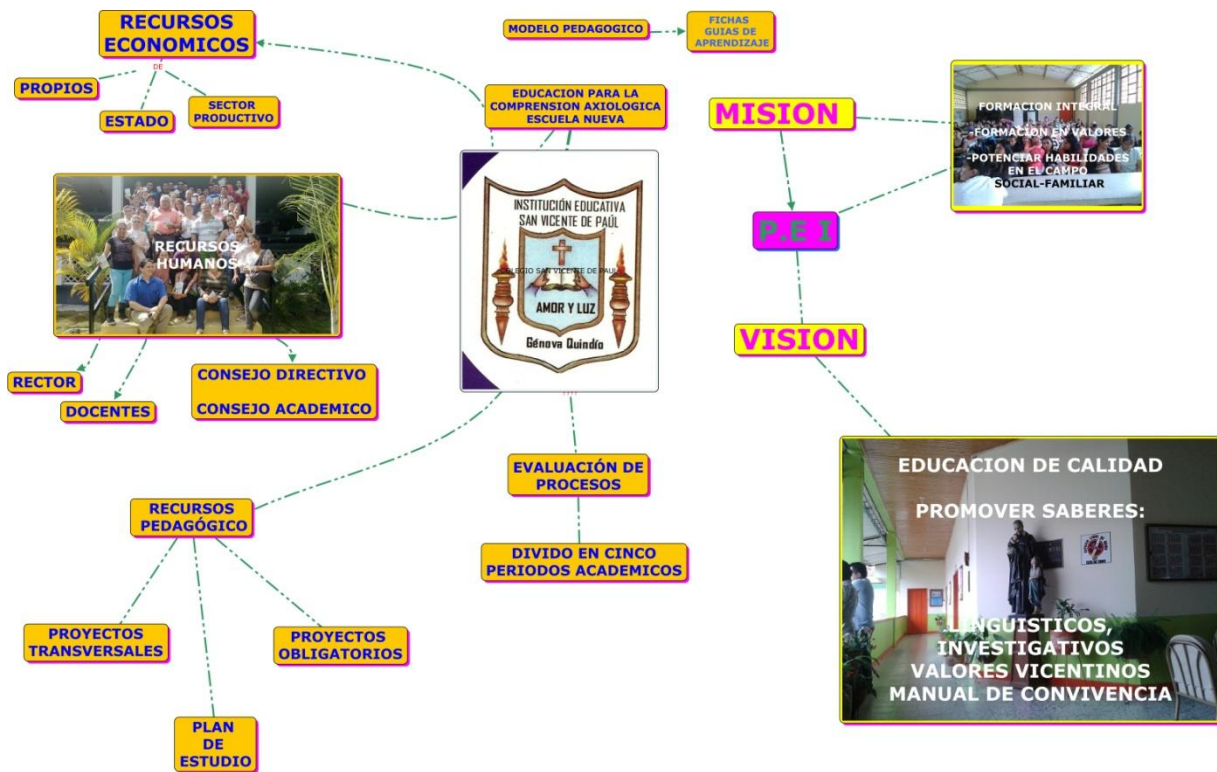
RECURSOS ECONOMICOS

DE

PROPIOS

ESTADO

SECTOR PRODUCTIVO

MODELO PEDAGOGICO

FICHAS GUIAS DE APRENDIZAJE

EDUCACION PARA LA COMPRENSION AXIOLOGICA ESCUELA NUEVA

MISION

FORMACION INTEGRAL

-FORMACION EN VALORES

-POTENCIAR HABILIDADES EN EL CAMPO SOCIAL-FAMILIAR

P.E.I

RECURSOS HUMANOS

INSTITUCIÓN EDUCATIVA SAN VICENTE DE PAÚL

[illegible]LEGIO SAN VICENTE DE PAUL

AMOR Y LUZ

Génova Quindío

VISION

RECTOR

DOCENTES

CONSEJO DIRECTIVO

CONSEJO ACADEMICO

EVALUACIÓN DE PROCESOS

DIVIDO EN CINCO PERIODOS ACADEMICOS

RECURSOS PEDAGÓGICO

EDUCACION DE CALIDAD

PROMOVER SABERES:

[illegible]NGUISTICOS, INVESTIGATIVOS VALORES VICENTINOS MANUAL DE CONVIVENCIA

PROYECTOS TRANSVERSALES

PROYECTOS OBLIGATORIOS

PLAN DE ESTUDIO